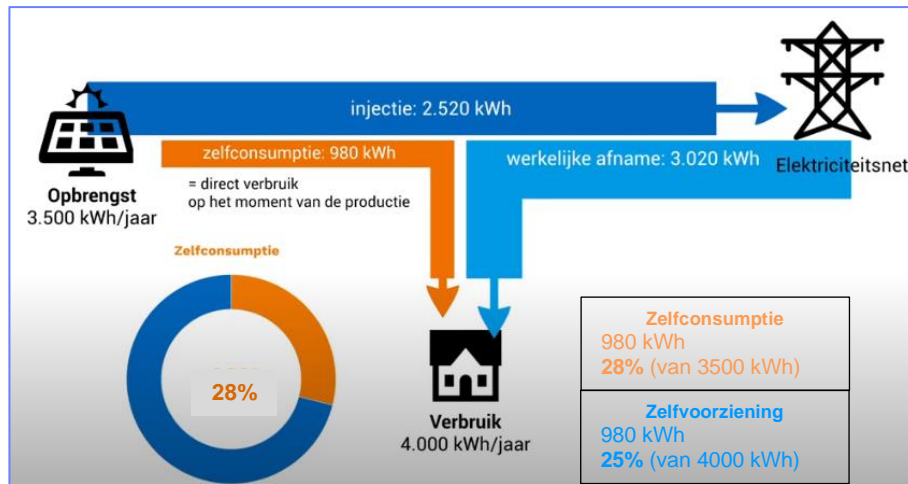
injectie: 2.520 kWh

Elektriciteitsnet

Opbrengst
3.500 kWh/jaar

zelfconsumptie: 980 kWh

= direct verbruik
op het moment van de productie

werkelijke afname: 3.020 kWh

Zelfconsumptie

28%

Verbruik
4.000 kWh/jaar

Zelfconsumptie
980 kWh
28% (van 3500 kWh)

Zelfvoorziening
980 kWh
25% (van 4000 kWh)